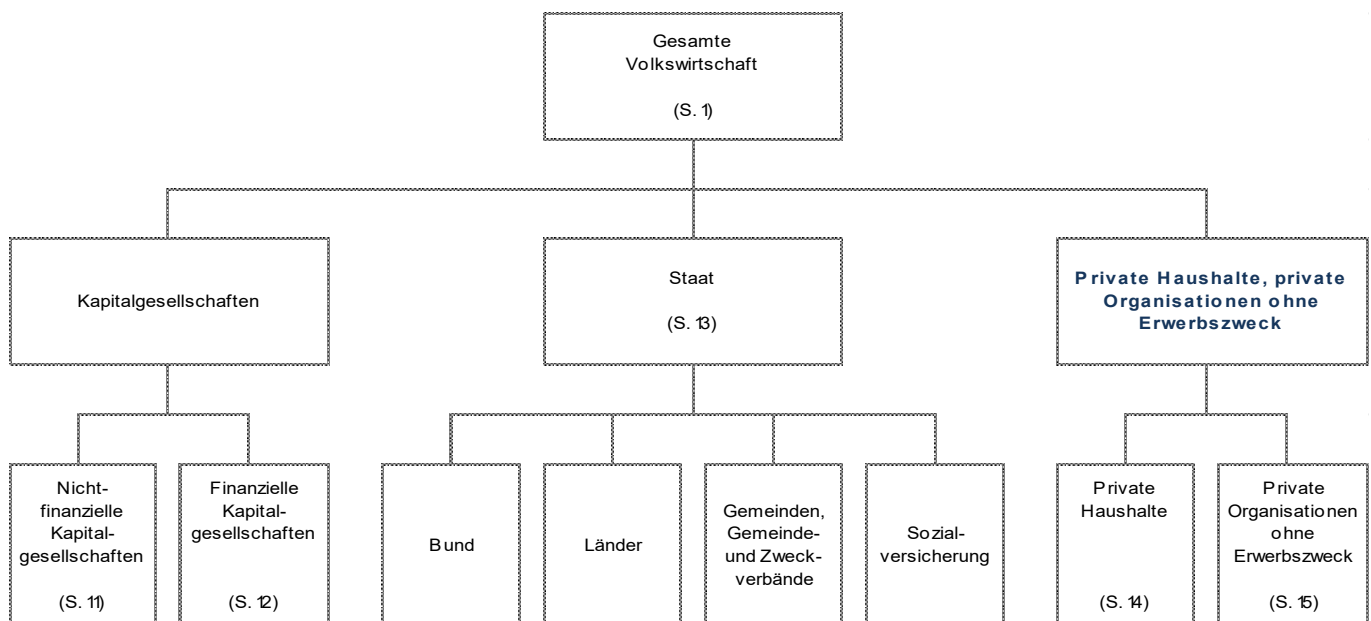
Gesamte Volkswirtschaft

(S. 1)

Kapitalgesellschaften

Staat

(S. 13)

Private Haushalte, private Organisationen ohne Erwerbszweck

Nichtfinanzielle Kapitalgesellschaften

(S. 11)

Finanzielle Kapitalgesellschaften

(S. 12)

Bund

Länder

Gemeinden, Gemeinde- und Zweckverbände

Sozialversicherung

Private Haushalte

(S. 14)

Private Organisationen ohne Erwerbszweck

(S. 15)